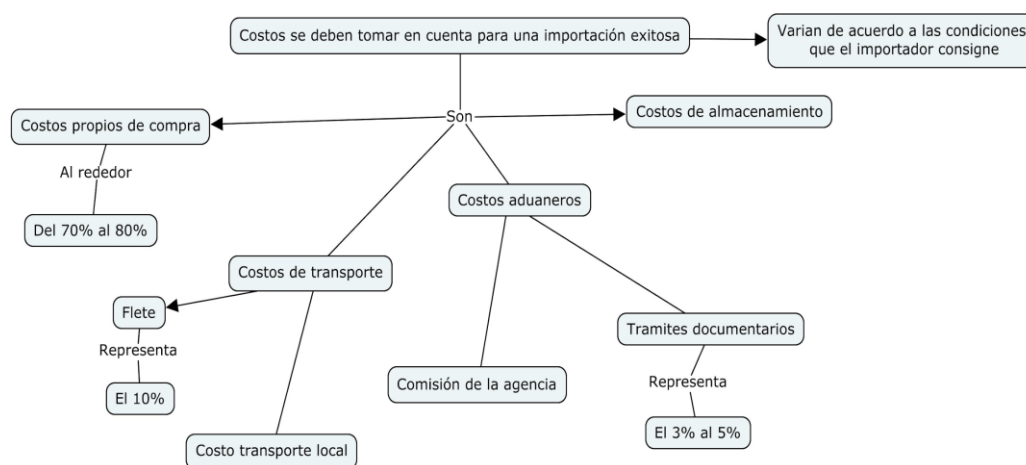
Costos se deben tomar en cuenta para una importación exitosa

Varian de acuerdo a las condiciones que el importador consigne

Son

Costos propios de compra

Al rededor

Del 70% al 80%

Costos de almacenamiento

Costos aduaneros

Costos de transporte

Flete

Representa

El 10%

Costo transporte local

Comisión de la agencia

Tramites documentarios

Representa

El 3% al 5%